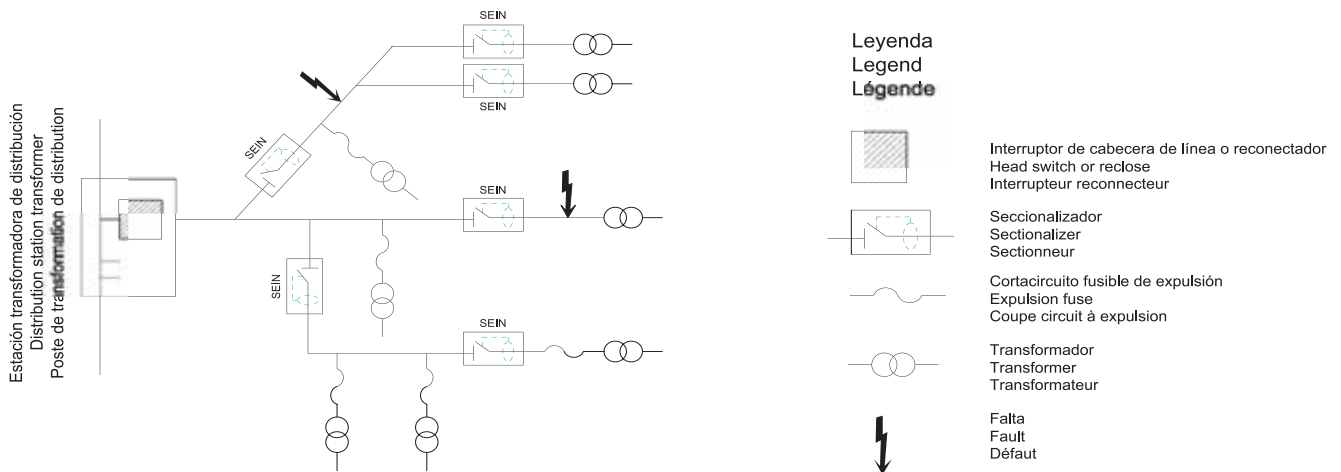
Estación transformadora de distribución
Distribution station transformer
Poste de transformation de distribution

SEIN

SEIN

SEIN

SEIN

SEIN

SEIN

Leyenda
Legend
Légende

Interruptor de cabecera de línea o reconectador
Head switch or reclose
Interrupteur reconnecteur

Seccionalizador
Sectionalizer
Sectionneur

Cortacircuito fusible de expulsión
Expulsion fuse
Coupe circuit à expulsion

Transformador
Transformer
Transformateur

Falta
Fault
Défaut